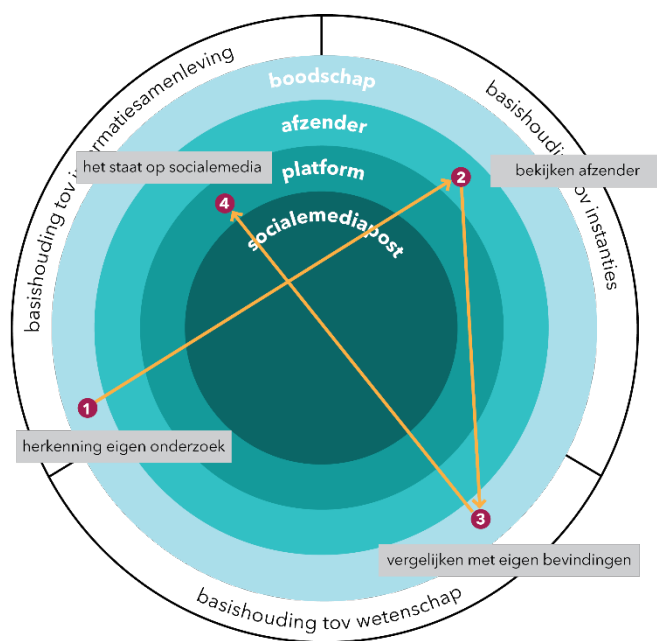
basishouding tov i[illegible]rmatiesamenleving

basishoudi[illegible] tov instanties

basishouding tov wetenschap

boodschap

afzender

platform

socialemediapost

het staat op socialemedia

bekijken afzender

1

2

3

4

herkenning eigen onderzoek

vergelijken met eigen bevindingen